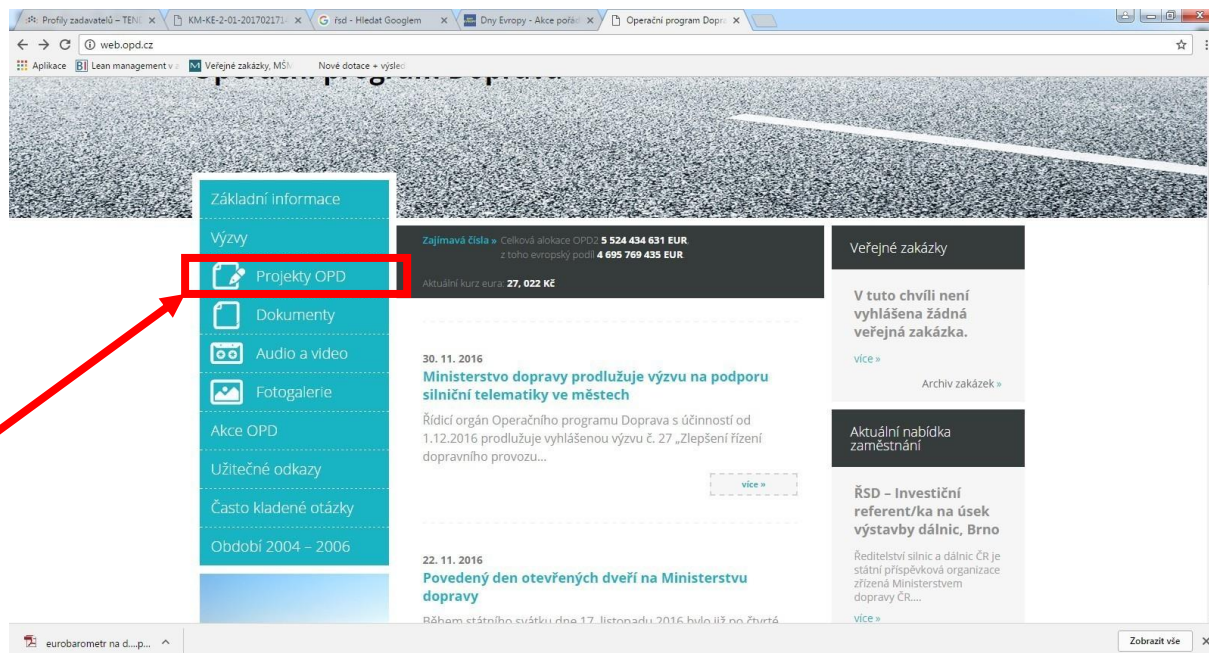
Profily zadavatelů – TENI × | KM-KE-2-01-20170217 × | řsd - Hledat Googlem × | Dny Evropy - Akce pořád × | Operační program Dopra ×

web.opd.cz

Aplikace | Lean management v | Veřejné zakázky, MŠM | Nové dotace + výsled

Operační program Doprava

Základní informace
Výzvy
Projekty OPD
Dokumenty
Audio a video
Fotogalerie
Akce OPD
Užitečné odkazy
Často kladené otázky
Období 2004 – 2006

Zajímavá čísla » Celková alokace OPD2 5 524 434 631 EUR, z toho evropský podíl 4 695 769 435 EUR

Aktuální kurz eura: 27, 022 Kč

30. 11. 2016
Ministerstvo dopravy prodlužuje výzvu na podporu silniční telematiky ve městech
Řídicí orgán Operačního programu Doprava s účinností od 1.12.2016 prodlužuje vyhlášenou výzvu č. 27 „Zlepšení řízení dopravního provozu...
více »

22. 11. 2016
Povedený den otevřených dveří na Ministerstvu dopravy
Během státního svátku dne 17. listopadu 2016 bylo již po čtvrté

Veřejné zakázky
V tuto chvíli není vyhlášena žádná veřejná zakázka.
více »
Archiv zakázek »

Aktuální nabídka zaměstnání
ŘSD – Investiční referent/ka na úsek výstavby dálnic, Brno
Ředitelství silnic a dálnic ČR je státní příspěvková organizace zřízená Ministerstvem dopravy ČR....
více »

eurobarometr na d....p... ^
Zobrazit vše